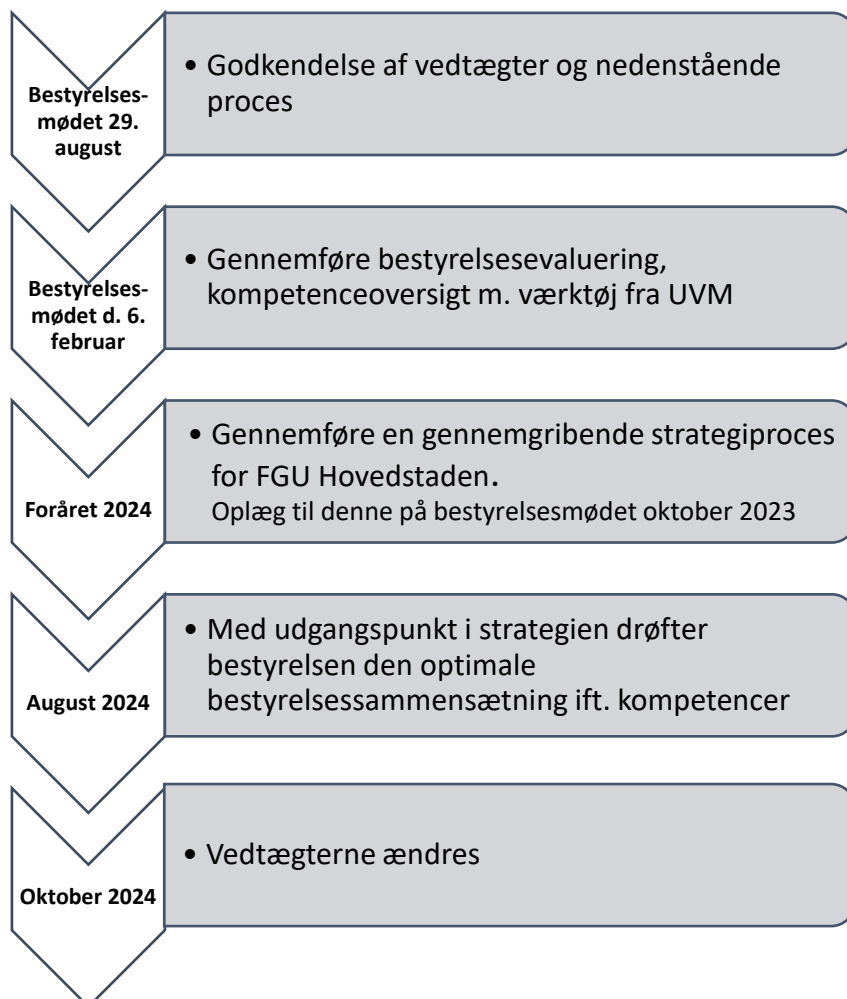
Bestyrelsesmødet 29. august

• Godkendelse af vedtægter og nedenstående proces

Bestyrelsesmødet d. 6. februar

• Gennemføre bestyrelsesevaluering, kompetenceoversigt m. værktøj fra UVM

Foråret 2024

• Gennemføre en gennemgribende strategiproces for FGU Hovedstaden.
Oplæg til denne på bestyrelsesmødet oktober 2023

August 2024

• Med udgangspunkt i strategien drøfter bestyrelsen den optimale bestyrelsessammensætning ift. kompetencer

Oktober 2024

• Vedtægterne ændres